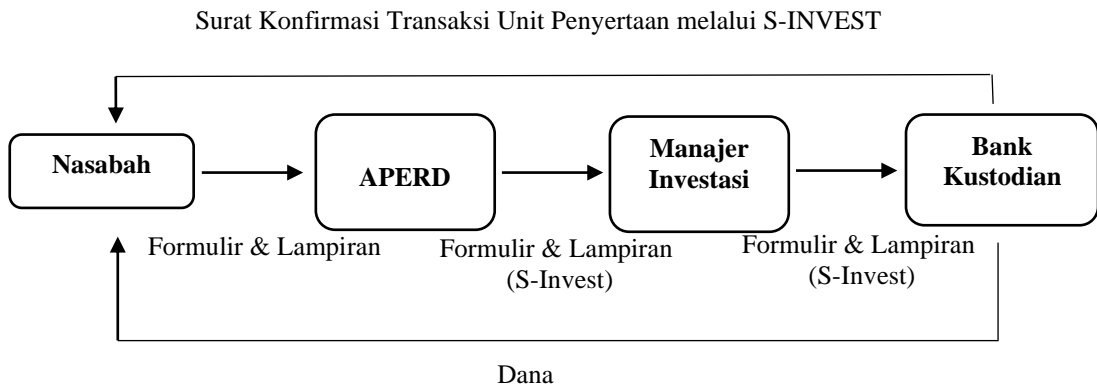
Surat Konfirmasi Transaksi Unit Penyertaan melalui S-INVEST

Nasabah

APERD

Manajer Investasi

Bank Kustodian

Formulir & Lampiran

Formulir & Lampiran (S-Invest)

Formulir & Lampiran (S-Invest)

Dana